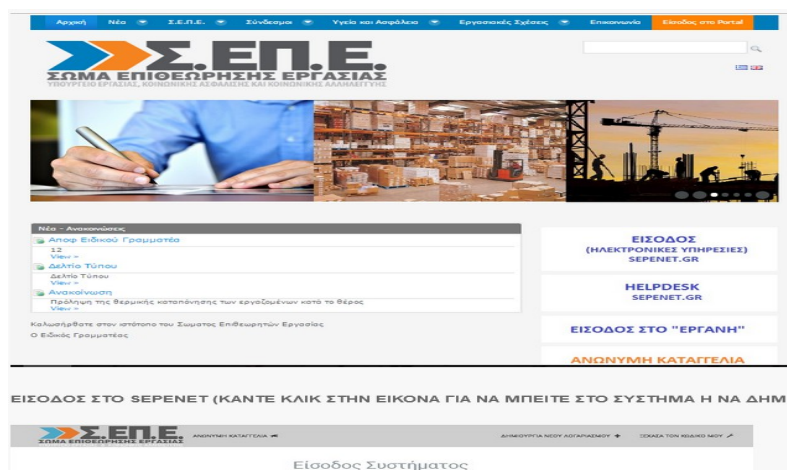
Αρχική Νέα Σ.ΕΠ.Ε. Σύνδεσμοι Υγεία και Ασφάλεια Εργασιακές Σχέσεις Επικοινωνία Είσοδος στο Portal

Σ.ΕΠ.Ε.
ΣΩΜΑ ΕΠΙΘΕΩΡΗΣΗΣ ΕΡΓΑΣΙΑΣ
ΥΠΟΥΡΓΕΙΟ ΕΡΓΑΣΙΑΣ, ΚΟΙΝΩΝΙΚΗΣ ΑΣΦΑΛΙΣΗΣ ΚΑΙ ΚΟΙΝΩΝΙΚΗΣ ΑΛΛΗΛΕΓΓΥΗΣ

Νέα - Ανακοινώσεις
Αποφ Ειδικού Γραμματέα
12
View »
Δελτίο Τύπου
Δελτίο Τύπου
View »
Ανακοίνωση
Πρόληψη της θερμικής καταπόνησης των εργαζομένων κατά το θέρος
View »

Καλωσήρθατε στον ιστότοπο του Σώματος Επιθεωρητών Εργασίας
Ο Ειδικός Γραμματέας

ΕΙΣΟΔΟΣ
(ΗΛΕΚΤΡΟΝΙΚΕΣ ΥΠΗΡΕΣΙΕΣ)
SEPENET.GR

HELPDESK
SEPENET.GR

ΕΙΣΟΔΟΣ ΣΤΟ "ΕΡΓΑΝΗ"

ΑΝΩΝΥΜΗ ΚΑΤΑΓΓΕΛΙΑ

ΕΙΣΟΔΟΣ ΣΤΟ SEPENET (ΚΑΝΤΕ ΚΛΙΚ ΣΤΗΝ ΕΙΚΟΝΑ ΓΙΑ ΝΑ ΜΠΕΙΤΕ ΣΤΟ ΣΥΣΤΗΜΑ Η ΝΑ ΔΗΜ

Σ.ΕΠ.Ε.
ΣΩΜΑ ΕΠΙΘΕΩΡΗΣΗΣ ΕΡΓΑΣΙΑΣ
ΑΝΩΝΥΜΗ ΚΑΤΑΓΓΕΛΙΑ
ΔΗΜΙΟΥΡΓΙΑ ΝΕΟΥ ΛΟΓΑΡΙΑΣΜΟΥ ΞΕΧΑΣΑ ΤΟΝ ΚΩΔΙΚΟ ΜΟΥ

Είσοδος Συστήματος